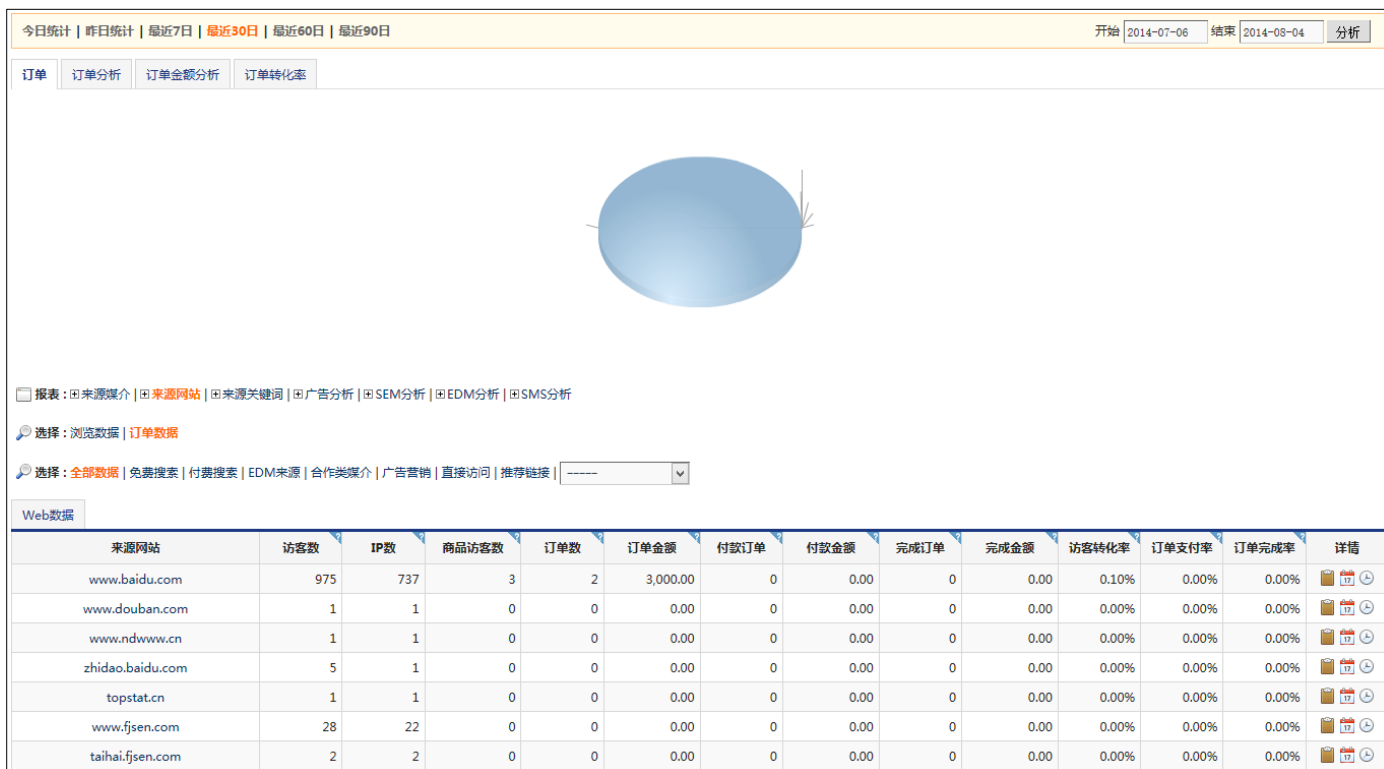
今日统计 | 昨日统计 | 最近7日 | 最近30日 | 最近60日 | 最近90日

开始 2014-07-06 结束 2014-08-04 分析

订单 | 订单分析 | 订单金额分析 | 订单转化率

报表 : ⊞来源媒介 | ⊞来源网站 | ⊞来源关键词 | ⊞广告分析 | ⊞SEM分析 | ⊞EDM分析 | ⊞SMS分析

选择 : 浏览数据 | 订单数据

选择 : 全部数据 | 免费搜索 | 付费搜索 | EDM来源 | 合作类媒介 | 广告营销 | 直接访问 | 推荐链接 | ------

Web数据

| 来源网站 | 访客数 | IP数 | 商品访客数 | 订单数 | 订单金额 | 付款订单 | 付款金额 | 完成订单 | 完成金额 | 访客转化率 | 订单支付率 | 订单完成率 | 详情 |
|---|---|---|---|---|---|---|---|---|---|---|---|---|---|
| www.baidu.com | 975 | 737 | 3 | 2 | 3,000.00 | 0 | 0.00 | 0 | 0.00 | 0.10% | 0.00% | 0.00% | |
| www.douban.com | 1 | 1 | 0 | 0 | 0.00 | 0 | 0.00 | 0 | 0.00 | 0.00% | 0.00% | 0.00% | |
| www.ndwww.cn | 1 | 1 | 0 | 0 | 0.00 | 0 | 0.00 | 0 | 0.00 | 0.00% | 0.00% | 0.00% | |
| zhidao.baidu.com | 5 | 1 | 0 | 0 | 0.00 | 0 | 0.00 | 0 | 0.00 | 0.00% | 0.00% | 0.00% | |
| topstat.cn | 1 | 1 | 0 | 0 | 0.00 | 0 | 0.00 | 0 | 0.00 | 0.00% | 0.00% | 0.00% | |
| www.fjsen.com | 28 | 22 | 0 | 0 | 0.00 | 0 | 0.00 | 0 | 0.00 | 0.00% | 0.00% | 0.00% | |
| taihai.fjsen.com | 2 | 2 | 0 | 0 | 0.00 | 0 | 0.00 | 0 | 0.00 | 0.00% | 0.00% | 0.00% | |